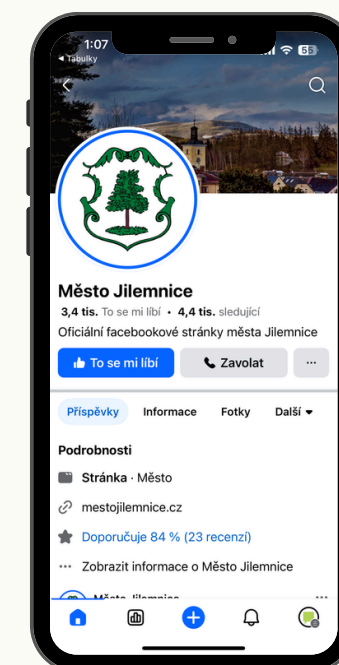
1:07
◂ Tabulky
55

Město Jilemnice
3,4 tis. To se mi líbí • 4,4 tis. sledující
Oficiální facebookové stránky města Jilemnice

To se mi líbí
Zavolat
···

Příspěvky
Informace
Fotky
Další

Podrobnosti
Stránka · Město
mestojilemnice.cz
Doporučuje 84 % (23 recenzí)
Zobrazit informace o Město Jilemnice

Město Jilemnice